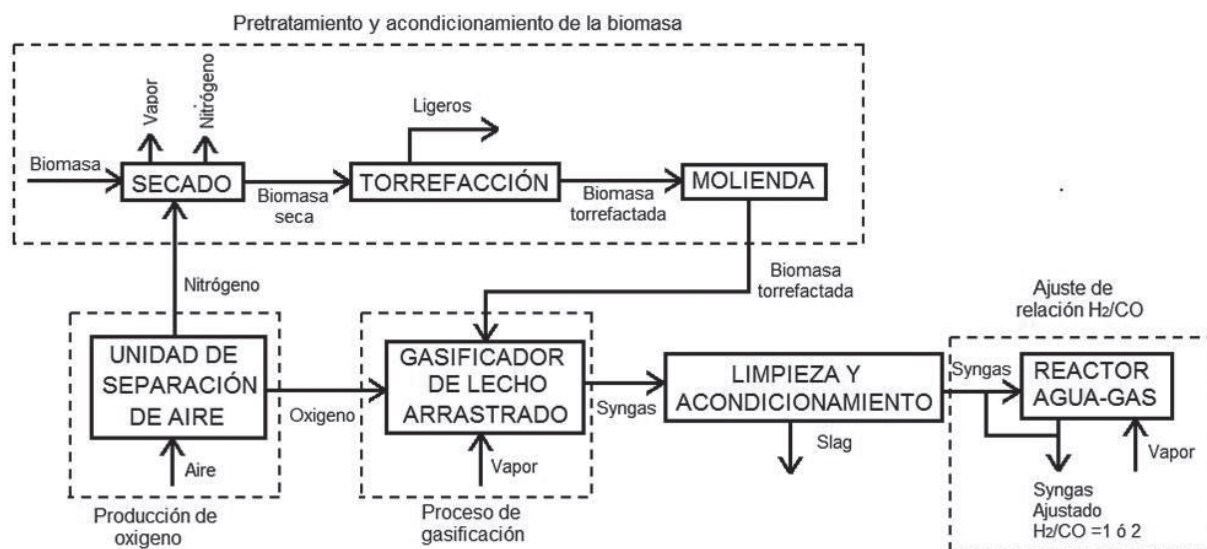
Pretratamiento y acondicionamiento de la biomasa

Vapor

Nitrógeno

Ligeros

Biomasa

SECADO

Biomasa seca

TORREFACCIÓN

Biomasa torrefactada

MOLIENDA

Nitrógeno

Biomasa torrefactada

Ajuste de relación $H_2/CO$

UNIDAD DE SEPARACIÓN DE AIRE

Oxigeno

GASIFICADOR DE LECHO ARRASTRADO

Syngas

LIMPIEZA Y ACONDICIONAMIENTO

Syngas

REACTOR AGUA-GAS

Aire

Vapor

Slag

Vapor

Syngas Ajustado $H_2/CO$ =1 ó 2

Producción de oxigeno

Proceso de gasificación